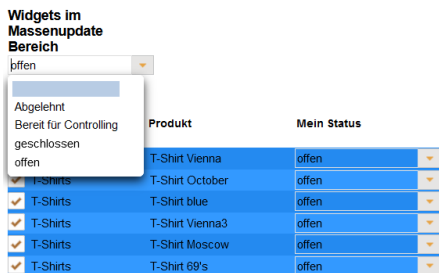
Widgets im Massenupdate Bereich

offen

Abgelehnt
Bereit für Controlling
geschlossen
offen

| | | Produkt | Mein Status |
|---|---|---|---|
| | | T-Shirt Vienna | offen |
| ✓ | T-Shirts | T-Shirt October | offen |
| ✓ | T-Shirts | T-Shirt blue | offen |
| ✓ | T-Shirts | T-Shirt Vienna3 | offen |
| ✓ | T-Shirts | T-Shirt Moscow | offen |
| ✓ | T-Shirts | T-Shirt 69's | offen |